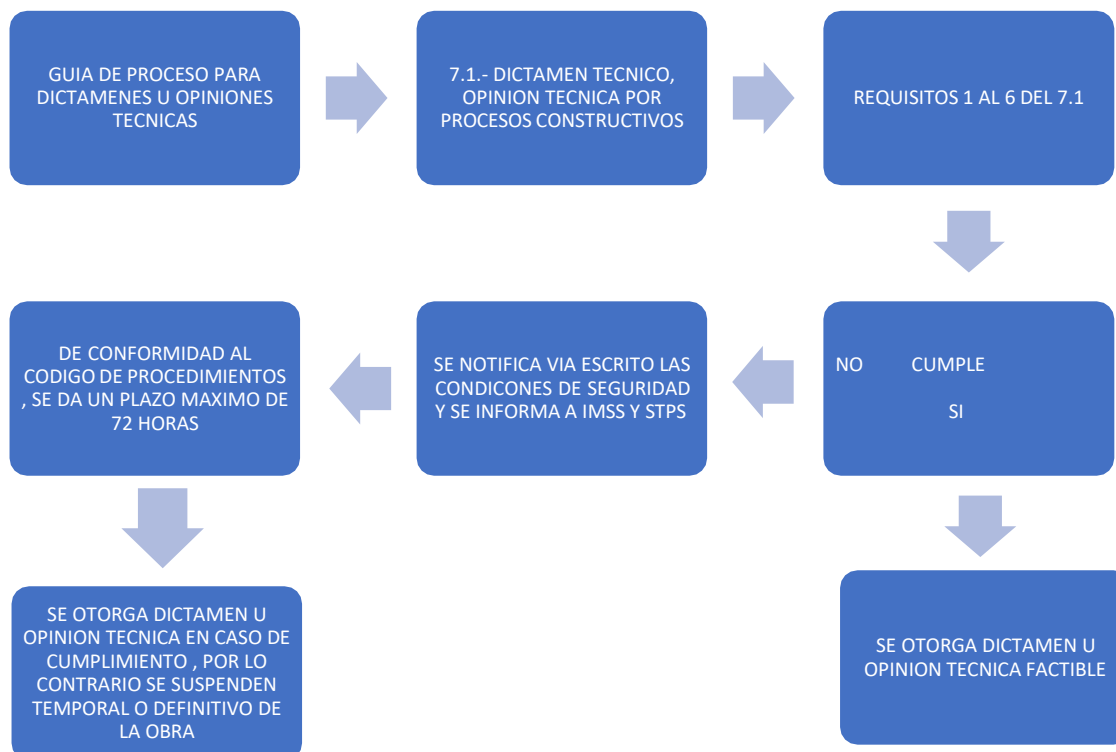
GUIA DE PROCESO PARA DICTAMENES U OPINIONES TECNICAS

7.1.- DICTAMEN TECNICO, OPINION TECNICA POR PROCESOS CONSTRUCTIVOS

REQUISITOS 1 AL 6 DEL 7.1

NO CUMPLE

SI

SE NOTIFICA VIA ESCRITO LAS CONDICONES DE SEGURIDAD Y SE INFORMA A IMSS Y STPS

DE CONFORMIDAD AL CODIGO DE PROCEDIMIENTOS , SE DA UN PLAZO MAXIMO DE 72 HORAS

SE OTORGA DICTAMEN U OPINION TECNICA EN CASO DE CUMPLIMIENTO , POR LO CONTRARIO SE SUSPENDEN TEMPORAL O DEFINITIVO DE LA OBRA

SE OTORGA DICTAMEN U OPINION TECNICA FACTIBLE